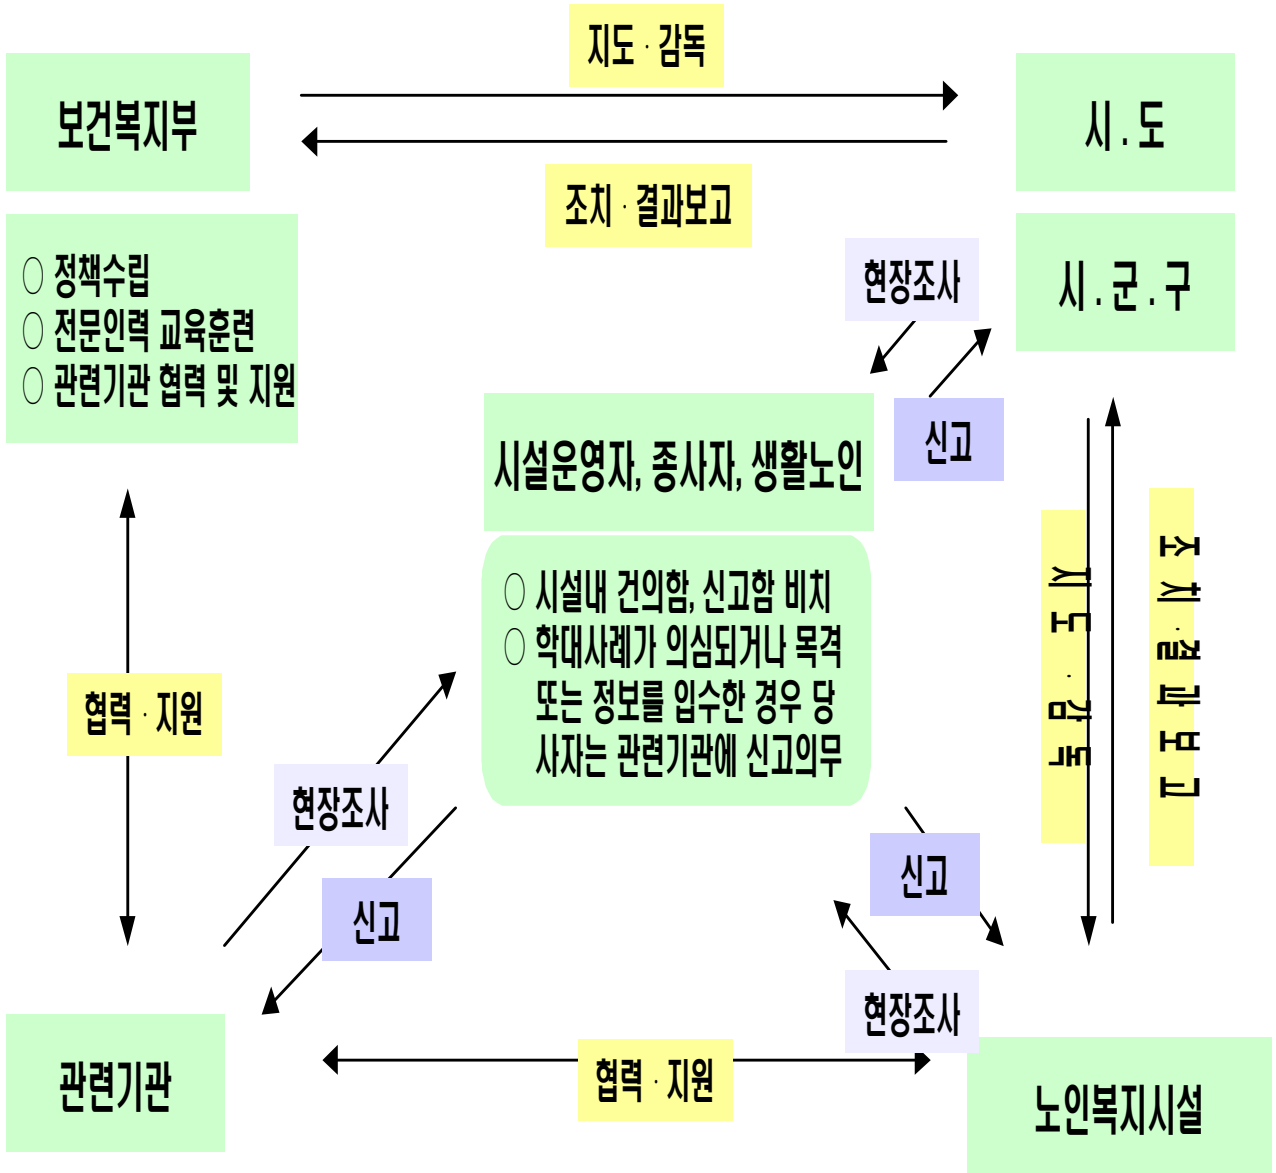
보건복지부

지도 · 감독

조치 · 결과보고

시 . 도

○ 정책수립
○ 전문인력 교육훈련
○ 관련기관 협력 및 지원

현장조사

시 . 군 . 구

신고

시설운영자, 종사자, 생활노인

○ 시설내 건의함, 신고함 비치
○ 학대사례가 의심되거나 목격 또는 정보를 입수한 경우 당사자는 관련기관에 신고의무

지도 · 감독

조치 · 결과보고

협력 · 지원

현장조사

신고

신고

현장조사

관련기관

협력 · 지원

노인복지시설